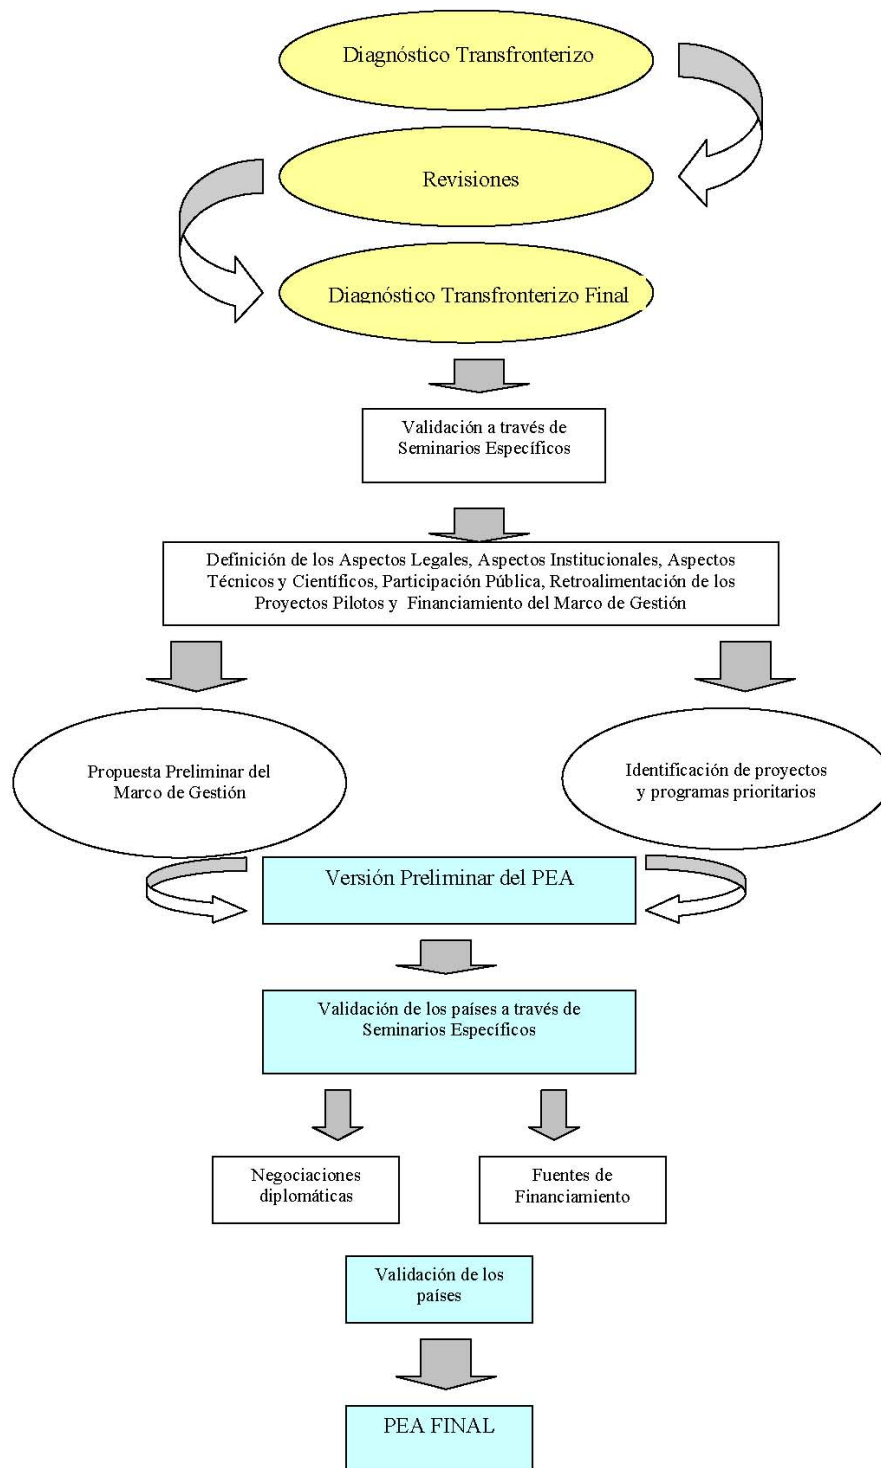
Diagnóstico Transfronterizo

Revisiones

Diagnóstico Transfronterizo Final

Validación a través de Seminarios Específicos

Definición de los Aspectos Legales, Aspectos Institucionales, Aspectos Técnicos y Científicos, Participación Pública, Retroalimentación de los Proyectos Pilotos y Financiamiento del Marco de Gestión

Propuesta Preliminar del Marco de Gestión

Identificación de proyectos y programas prioritarios

Versión Preliminar del PEA

Validación de los países a través de Seminarios Específicos

Negociaciones diplomáticas

Fuentes de Financiamiento

Validación de los países

PEA FINAL